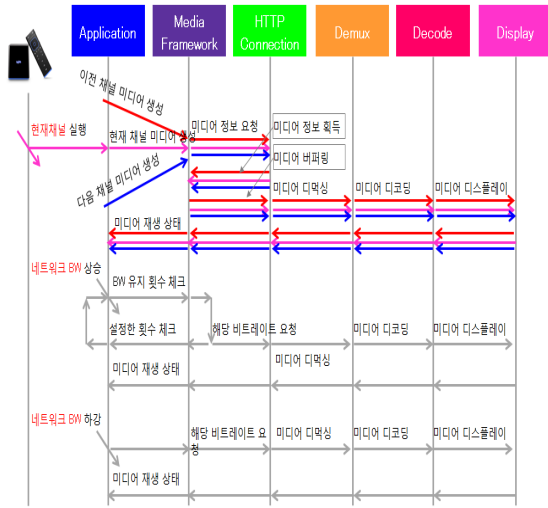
Application

Media Framework

HTTP Connection

Demux

Decode

Display

이전 채널 미디어 생성

현재채널 실행

현재 채널 미디어 생성

미디어 정보 요청

미디어 정보 획득

미디어 버퍼링

다음 채널 미디어 생성

미디어 디먹싱

미디어 디코딩

미디어 디스플레이

미디어 재생 상태

네트워크 BW 상승

BW 유지 횟수 체크

설정한 횟수 체크

해당 비트레이트 요청

미디어 디코딩

미디어 디스플레이

미디어 디먹싱

미디어 재생 상태

네트워크 BW 하강

해당 비트레이트 요청

미디어 디먹싱

미디어 디코딩

미디어 디스플레이

미디어 재생 상태